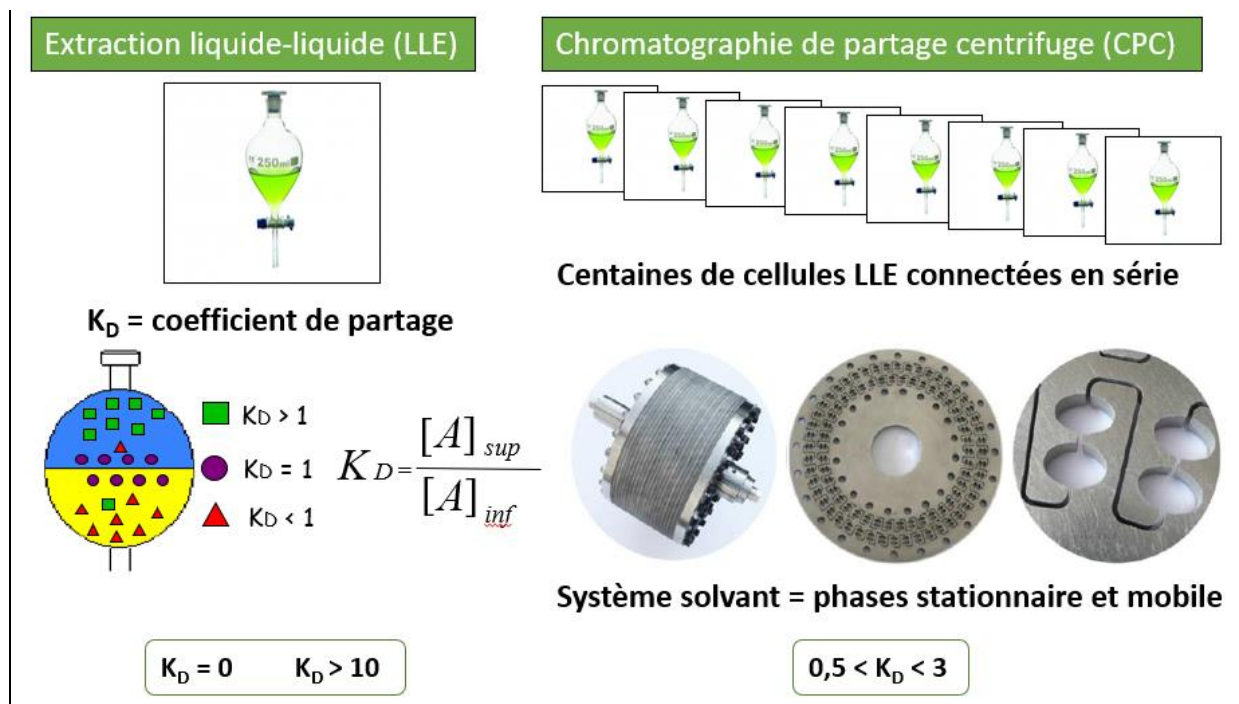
Extraction liquide-liquide (LLE)

Chromatographie de partage centrifuge (CPC)

Centaines de cellules LLE connectées en série

$K_D$ = coefficient de partage

$K_D > 1$

$K_D = 1$

$K_D < 1$

$K_D = \frac{[A]_{sup}}{[A]_{inf}}$

Système solvant = phases stationnaire et mobile

$K_D = 0$  $K_D > 10$

$0,5 < K_D < 3$